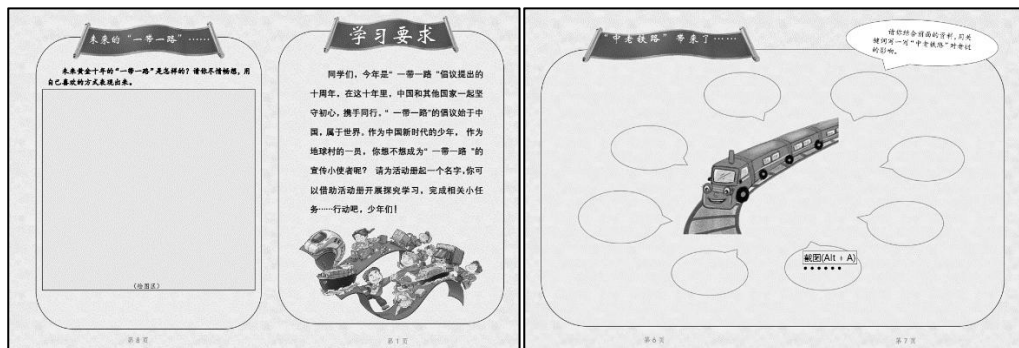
未来的"一带一路"……

未来黄金十年的"一带一路"是怎样的？请你尽情畅想，用自己喜欢的方式表现出来。

（绘图区）

第8页

学习要求

同学们，今年是"一带一路"倡议提出的十周年。在这十年里，中国和其他国家一起坚守初心，携手同行。"一带一路"的倡议始于中国，属于世界。作为中国新时代的少年，作为地球村的一员，你想不想成为"一带一路"的宣传小使者呢？请为活动册起一个名字，你可以借助活动册开展探究学习，完成相关小任务……行动吧，少年们！

第1页

"中老铁路"带来了……

借助结合前面的资料，用关键词写一写"中老铁路"对老挝的影响。

截图(Alt + A)

第6页

第7页